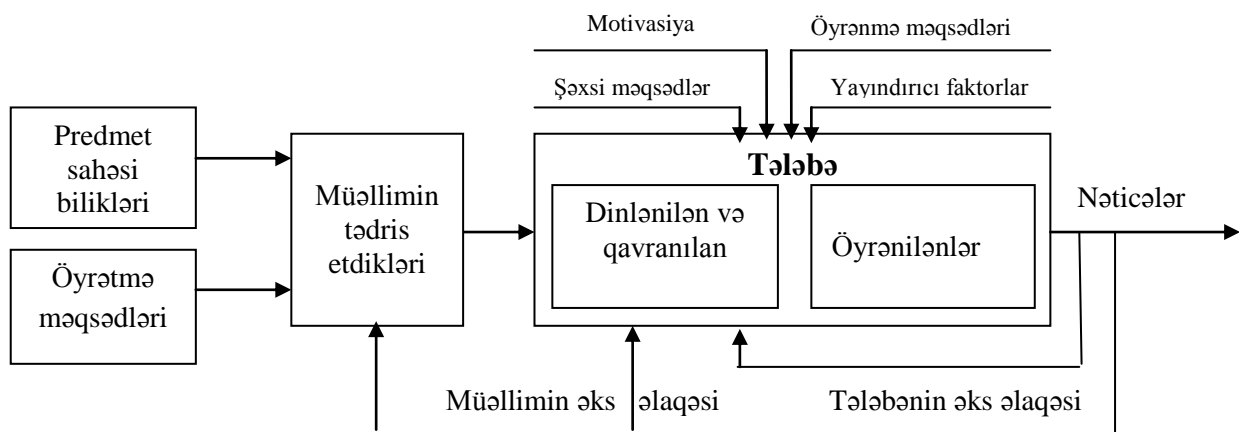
Motivasiya

Öyrənmə məqsədləri

Şəxsi məqsədlər

Yayındırıcı faktorlar

Predmet sahəsi bilikləri

Öyrətmə məqsədləri

Müəllimin tədris etdikləri

Tələbə

Dinlənilən və qavranılan

Öyrənilənlər

Nəticələr

Müəllimin əks əlaqəsi

Tələbənin əks əlaqəsi